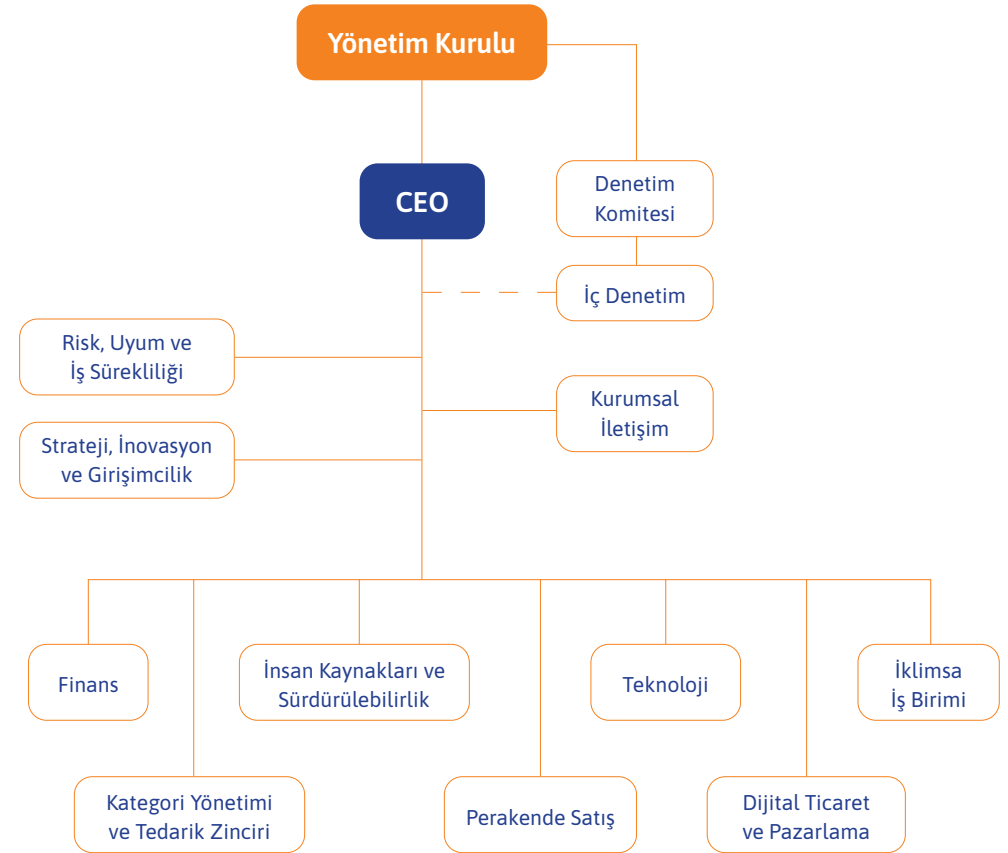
Yönetim Kurulu

CEO

Denetim Komitesi

İç Denetim

Risk, Uyum ve İş Sürekliliği

Kurumsal İletişim

Strateji, İnovasyon ve Girişimcilik

Finans

İnsan Kaynakları ve Sürdürülebilirlik

Teknoloji

İklimsa İş Birimi

Kategori Yönetimi ve Tedarik Zinciri

Perakende Satış

Dijital Ticaret ve Pazarlama